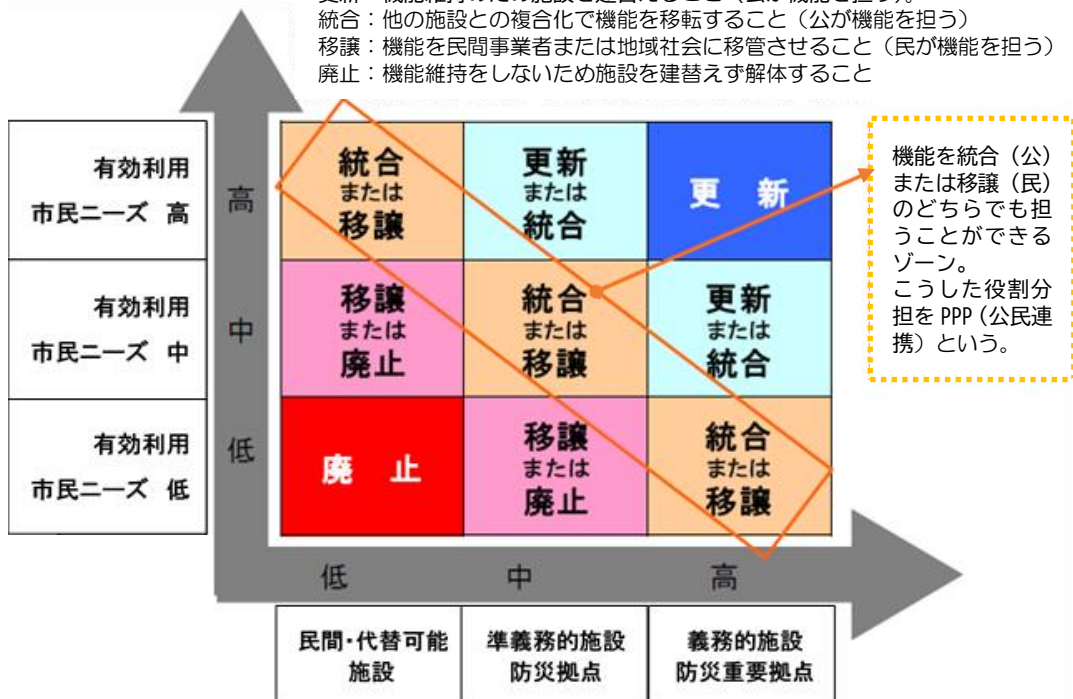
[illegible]
統合：他の施設との複合化で機能を移転すること（公が機能を担う）
移譲：機能を民間事業者または地域社会に移管させること（民が機能を担う）
廃止：機能維持をしないため施設を建替えず解体すること

有効利用
市民ニーズ　高

有効利用
市民ニーズ　中

有効利用
市民ニーズ　低

高
中
低

統合
または
移譲

更新
または
統合

更　新

移譲
または
廃止

統合
または
移譲

更新
または
統合

廃　止

移譲
または
廃止

統合
または
移譲

機能を統合（公）または移譲（民）のどちらでも担うことができるゾーン。
こうした役割分担を PPP（公民連携）という。

低
中
高

民間・代替可能
施設

準義務的施設
防災拠点

義務的施設
防災重要拠点